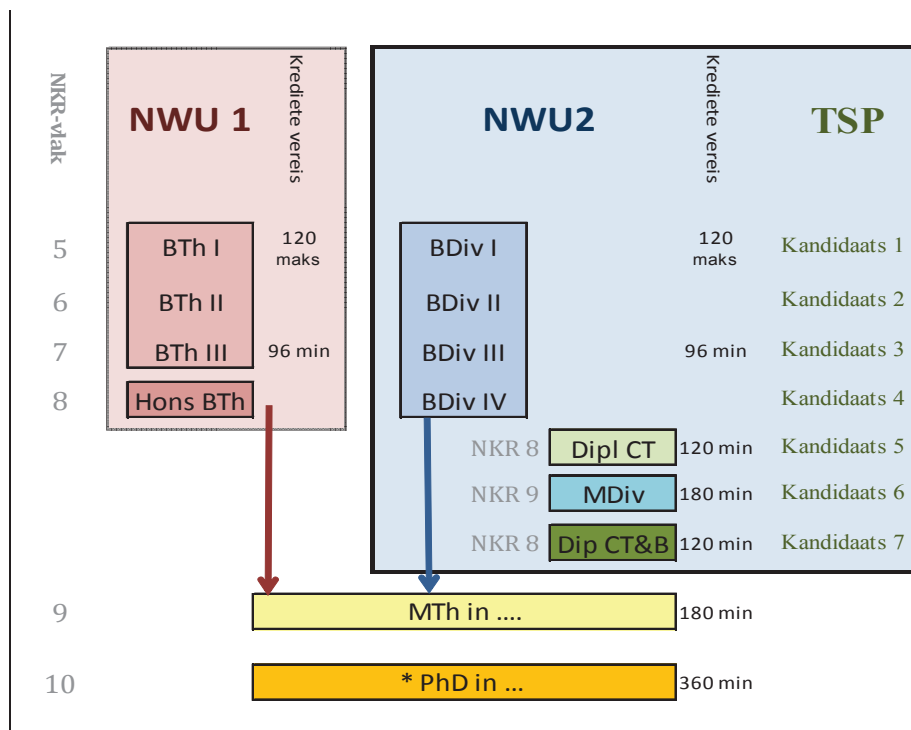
NKR-vlak

NWU 1

Krediete vereis

NWU2

Krediete vereis

TSP

5
6
7
8

BTh I
BTh II
BTh III

120 maks

96 min

Hons BTh

BDiv I
BDiv II
BDiv III
BDiv IV

120 maks

96 min

Kandidaats 1
Kandidaats 2
Kandidaats 3
Kandidaats 4

NKR 8 Dipl CT 120 min Kandidaats 5
NKR 9 MDiv 180 min Kandidaats 6
NKR 8 Dip CT&B 120 min Kandidaats 7

9 MTh in .... 180 min

10 * PhD in ... 360 min